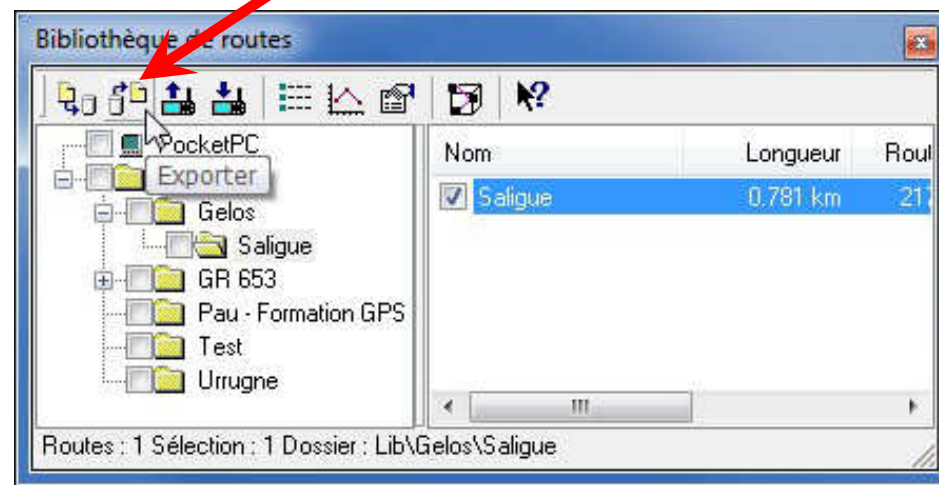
Bibliothèque de routes

PocketPC
Exporter
Gelos
Saligue
GR 653
Pau - Formation GPS
Test
Urrugne

| Nom | Longueur | Rou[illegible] |
|---|---|---|
| Saligue | 0.781 km | 21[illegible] |

Routes : 1 Sélection : 1 Dossier : Lib\Gelos\Saligue